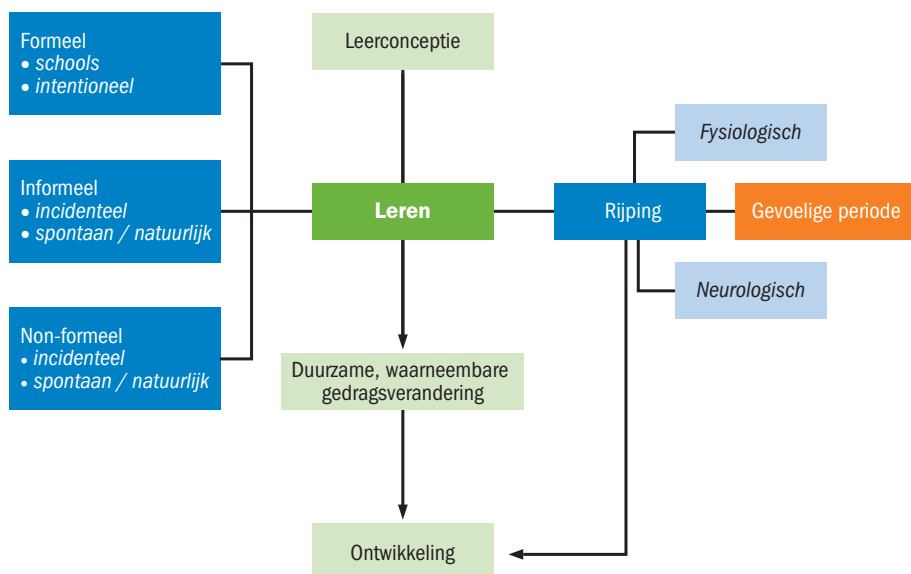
Formeel
• schools
• intentioneel

Informeel
• incidenteel
• spontaan / natuurlijk

Non-formeel
• incidenteel
• spontaan / natuurlijk

Leerconceptie

Leren

Duurzame, waarneembare gedragsverandering

Ontwikkeling

Rijping

Fysiologisch

Gevoelige periode

Neurologisch